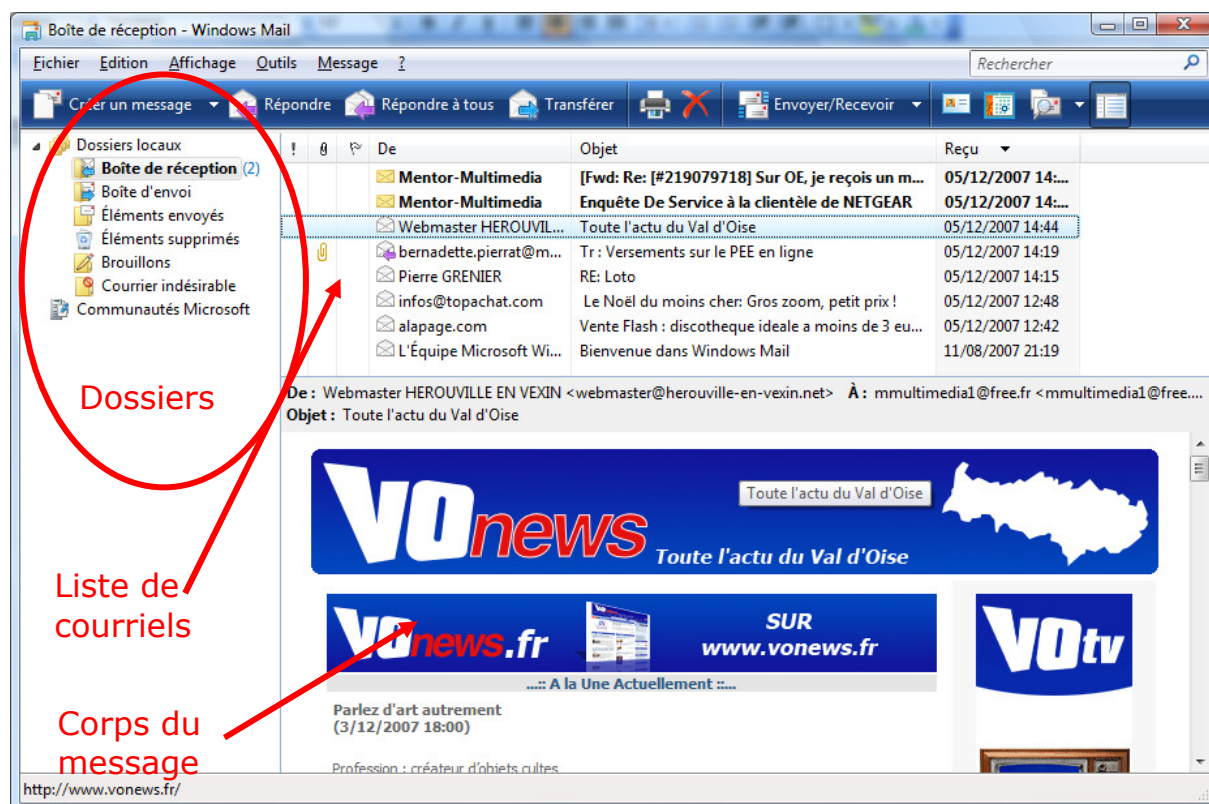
Boîte de réception - Windows Mail

Fichier Edition Affichage Outils Message ?

Rechercher

Créer un message Répondre Répondre à tous Transférer Envoyer/Recevoir

Dossiers locaux
Boîte de réception (2)
Boîte d'envoi
Éléments envoyés
Éléments supprimés
Brouillons
Courrier indésirable
Communautés Microsoft

| ! | | | De | Objet | Reçu |
|---|---|---|---|---|---|
| | | | Mentor-Multimedia | [Fwd: Re: [#219079718] Sur OE, je reçois un m... | 05/12/2007 14:... |
| | | | Mentor-Multimedia | Enquête De Service à la clientèle de NETGEAR | 05/12/2007 14:... |
| | | | Webmaster HEROUVIL... | Toute l'actu du Val d'Oise | 05/12/2007 14:44 |
| | | | bernadette.pierrat@m... | Tr : Versements sur le PEE en ligne | 05/12/2007 14:19 |
| | | | Pierre GRENIER | RE: Loto | 05/12/2007 14:15 |
| | | | infos@topachat.com | Le Noël du moins cher: Gros zoom, petit prix ! | 05/12/2007 12:48 |
| | | | alapage.com | Vente Flash : discotheque ideale a moins de 3 eu... | 05/12/2007 12:42 |
| | | | L'Équipe Microsoft Wi... | Bienvenue dans Windows Mail | 11/08/2007 21:19 |

De : Webmaster HEROUVILLE EN VEXIN <webmaster@herouville-en-vexin.net> À : mmultimedia1@free.fr <mmultimedia1@free....
Objet : Toute l'actu du Val d'Oise

VOnews Toute l'actu du Val d'Oise
Toute l'actu du Val d'Oise

VOnews.fr SUR www.vonews.fr

VOtv

....: A la Une Actuellement ::...

Parlez d'art autrement
(3/12/2007 18:00)

Profession : créateur d'objets cultes

Dossiers

Liste de courriels

Corps du message

http://www.vonews.fr/